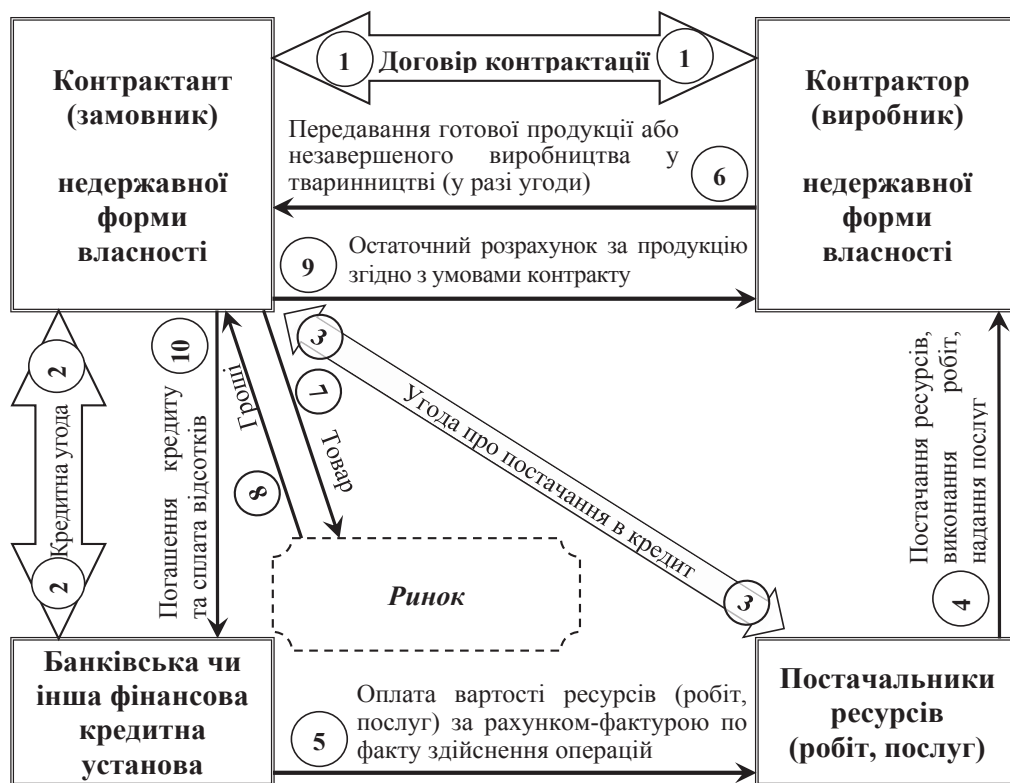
1 Договір контрактації 1

Контрактант (замовник)

недержавної форми власності

Контрактор (виробник)

недержавної форми власності

Передавання готової продукції або незавершеного виробництва у тваринництві (у разі угоди) 6

9 Остаточний розрахунок за продукцію згідно з умовами контракту

2 Кредитна угода 2

10 Погашення кредиту та сплата відсотків

Гроші 8

7 Товар

3 Угода про постачання в кредит 3

Постачання ресурсів, виконання робіт, надання послуг 4

Ринок

Банківська чи інша фінансова кредитна установа

5 Оплата вартості ресурсів (робіт, послуг) за рахунком-фактурою по факту здійснення операцій

Постачальники ресурсів (робіт, послуг)